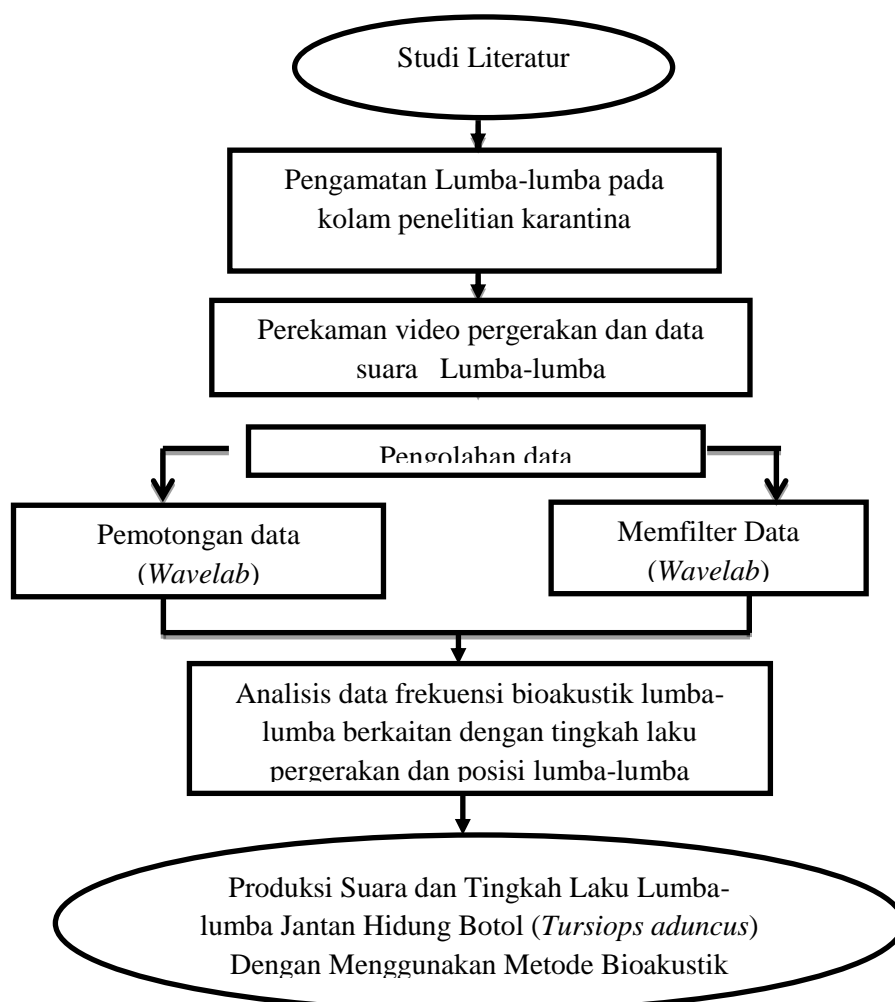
Studi Literatur

Pengamatan Lumba-lumba pada kolam penelitian karantina

Perekaman video pergerakan dan data suara Lumba-lumba

Pengolahan data

Pemotongan data (*Wavelab*)

Memfilter Data (*Wavelab*)

Analisis data frekuensi bioakustik lumba-lumba berkaitan dengan tingkah laku pergerakan dan posisi lumba-lumba

Produksi Suara dan Tingkah Laku Lumba-lumba Jantan Hidung Botol (*Tursiops aduncus*) Dengan Menggunakan Metode Bioakustik